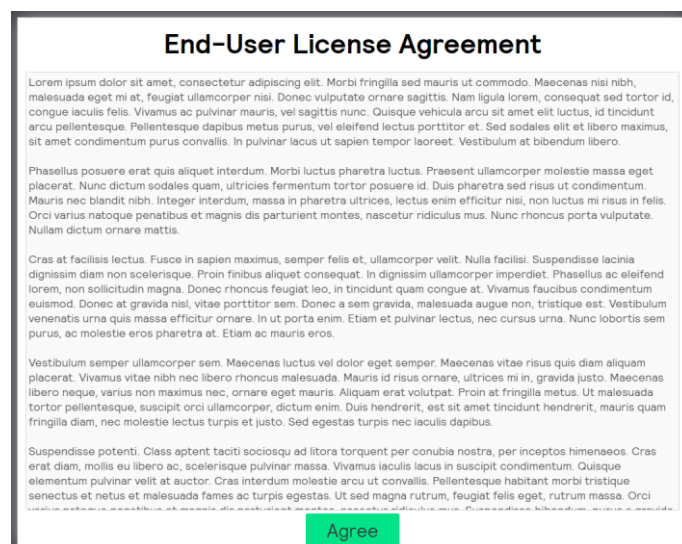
End-User License Agreement

Lorem ipsum dolor sit amet, consectetur adipiscing elit. Morbi fringilla sed mauris ut commodo. Maecenas nisi nibh, malesuada eget mi at, feugiat ullamcorper nisi. Donec vulputate ornare sagittis. Nam ligula lorem, consequat sed tortor id, congue iaculis felis. Vivamus ac pulvinar mauris, vel sagittis nunc. Quisque vehicula arcu sit amet elit luctus, id tincidunt arcu pellentesque. Pellentesque dapibus metus purus, vel eleifend lectus porttitor et. Sed sodales elit et libero maximus, sit amet condimentum purus convallis. In pulvinar lacus ut sapien tempor laoreet. Vestibulum at bibendum libero.

Phasellus posuere erat quis aliquet interdum. Morbi luctus pharetra luctus. Praesent ullamcorper molestie massa eget placerat. Nunc dictum sodales quam, ultricies fermentum tortor posuere id. Duis pharetra sed risus ut condimentum. Mauris nec blandit nibh. Integer interdum, massa in pharetra ultrices, lectus enim efficitur nisi, non luctus mi risus in felis. Orci varius natoque penatibus et magnis dis parturient montes, nascetur ridiculus mus. Nunc rhoncus porta vulputate. Nullam dictum ornare mattis.

Cras at facilisis lectus. Fusce in sapien maximus, semper felis et, ullamcorper velit. Nulla facilisi. Suspendisse lacinia dignissim diam non scelerisque. Proin finibus aliquet consequat. In dignissim ullamcorper imperdiet. Phasellus ac eleifend lorem, non sollicitudin magna. Donec rhoncus feugiat leo, in tincidunt quam congue at. Vivamus faucibus condimentum euismod. Donec at gravida nisl, vitae porttitor sem. Donec a sem gravida, malesuada augue non, tristique est. Vestibulum venenatis urna quis massa efficitur ornare. In ut porta enim. Etiam et pulvinar lectus, nec cursus urna. Nunc lobortis sem purus, ac molestie eros pharetra at. Etiam ac mauris eros.

Vestibulum semper ullamcorper sem. Maecenas luctus vel dolor eget semper. Maecenas vitae risus quis diam aliquam placerat. Vivamus vitae nibh nec libero rhoncus malesuada. Mauris id risus ornare, ultrices mi in, gravida justo. Maecenas libero neque, varius non maximus nec, ornare eget mauris. Aliquam erat volutpat. Proin at fringilla metus. Ut malesuada tortor pellentesque, suscipit orci ullamcorper, dictum enim. Duis hendrerit, est sit amet tincidunt hendrerit, mauris quam fringilla diam, nec molestie lectus turpis et justo. Sed egestas turpis nec iaculis dapibus.

Suspendisse potenti. Class aptent taciti sociosqu ad litora torquent per conubia nostra, per inceptos himenaeos. Cras erat diam, mollis eu libero ac, scelerisque pulvinar massa. Vivamus iaculis lacus in suscipit condimentum. Quisque elementum pulvinar velit at auctor. Cras interdum molestie arcu ut convallis. Pellentesque habitant morbi tristique senectus et netus et malesuada fames ac turpis egestas. Ut sed magna rutrum, feugiat felis eget, rutrum massa. Orci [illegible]

Agree